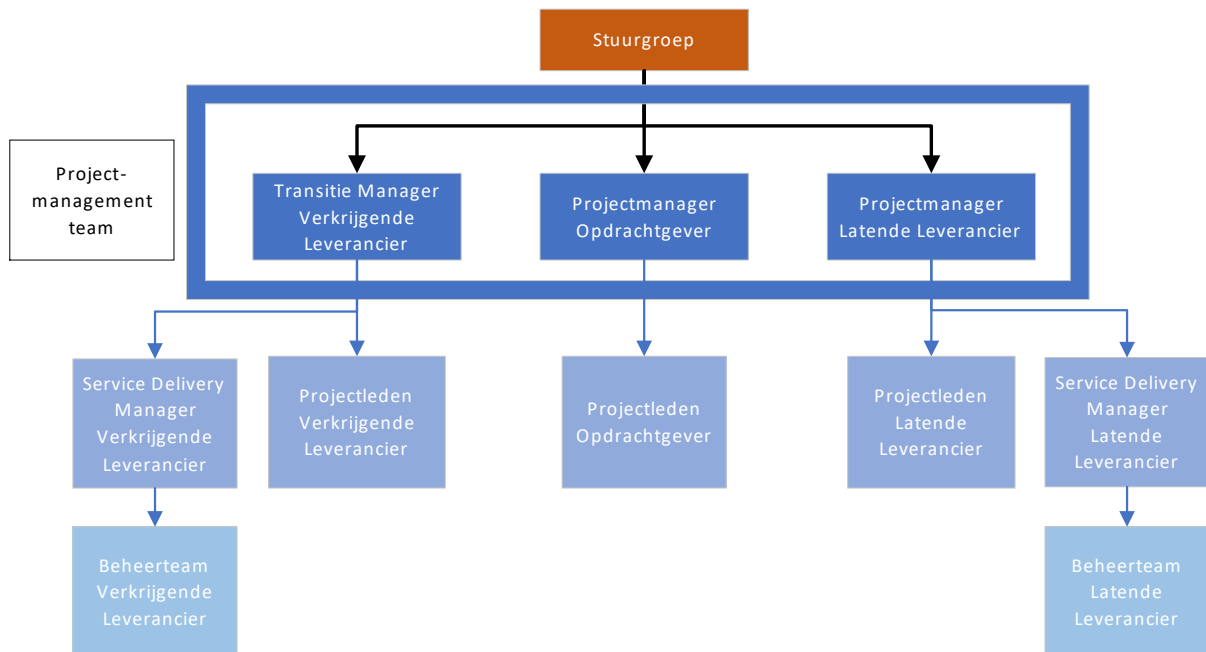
Stuurgroep

Project-management team

Transitie Manager Verkrijgende Leverancier

Projectmanager Opdrachtgever

Projectmanager Latende Leverancier

Service Delivery Manager Verkrijgende Leverancier

Projectleden Verkrijgende Leverancier

Projectleden Opdrachtgever

Projectleden Latende Leverancier

Service Delivery Manager Latende Leverancier

Beheerteam Verkrijgende Leverancier

Beheerteam Latende Leverancier